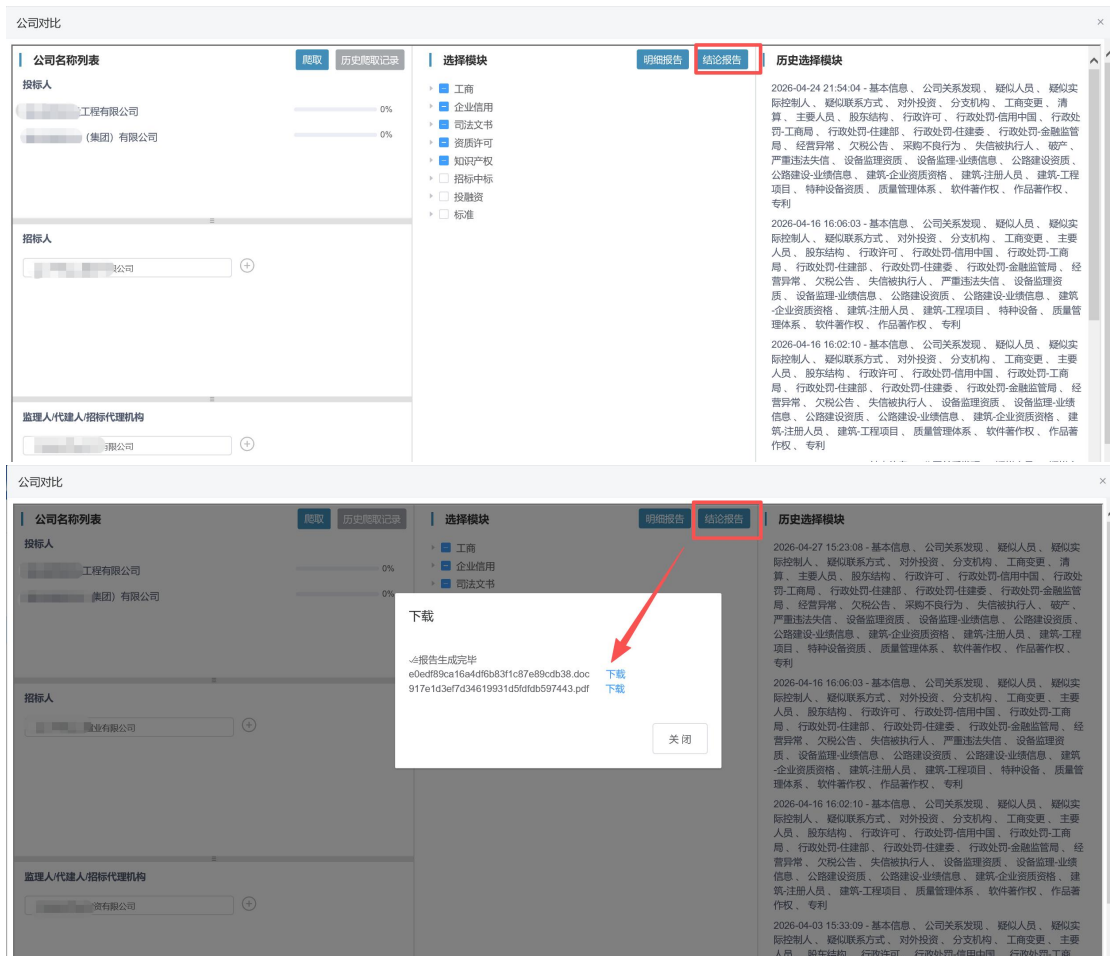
公司对比

×

公司名称列表

爬取

历史爬取记录

投标人

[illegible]工程有限公司 0%

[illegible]（集团）有限公司 0%

招标人

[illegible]公司

监理人/代建人/招标代理机构

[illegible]有限公司

选择模块

明细报告

结论报告

工商
企业信用
司法文书
资质许可
知识产权
招标中标
投融资
标准

历史选择模块

2026-04-24 21:54:04 - 基本信息 、 公司关系发现 、 疑似人员 、 疑似实际控制人 、 疑似联系方式 、 对外投资 、 分支机构 、 工商变更 、 清算 、 主要人员 、 股东结构 、 行政许可 、 行政处罚-信用中国 、 行政处罚-工商局 、 行政处罚-住建部 、 行政处罚-住建委 、 行政处罚-金融监管局 、 经营异常 、 欠税公告 、 采购不良行为 、 失信被执行人 、 破产 、 严重违法失信 、 设备监理资质 、 设备监理-业绩信息 、 公路建设资质 、 公路建设-业绩信息 、 建筑-企业资质资格 、 建筑-注册人员 、 建筑-工程项目 、 特种设备资质 、 质量管理体系 、 软件著作权 、 作品著作权 、 专利

2026-04-16 16:06:03 - 基本信息 、 公司关系发现 、 疑似人员 、 疑似实际控制人 、 疑似联系方式 、 对外投资 、 分支机构 、 工商变更 、 主要人员 、 股东结构 、 行政许可 、 行政处罚-信用中国 、 行政处罚-工商局 、 行政处罚-住建部 、 行政处罚-住建委 、 行政处罚-金融监管局 、 经营异常 、 欠税公告 、 失信被执行人 、 严重违法失信 、 设备监理资质 、 设备监理-业绩信息 、 公路建设资质 、 公路建设-业绩信息 、 建筑-企业资质资格 、 建筑-注册人员 、 建筑-工程项目 、 特种设备 、 质量管理体系 、 软件著作权 、 作品著作权 、 专利

2026-04-16 16:02:10 - 基本信息 、 公司关系发现 、 疑似人员 、 疑似实际控制人 、 疑似联系方式 、 对外投资 、 分支机构 、 工商变更 、 主要人员 、 股东结构 、 行政许可 、 行政处罚-信用中国 、 行政处罚-工商局 、 行政处罚-住建部 、 行政处罚-住建委 、 行政处罚-金融监管局 、 经营异常 、 欠税公告 、 失信被执行人 、 设备监理资质 、 设备监理-业绩信息 、 公路建设资质 、 公路建设-业绩信息 、 建筑-企业资质资格 、 建筑-注册人员 、 建筑-工程项目 、 质量管理体系 、 软件著作权 、 作品著作权 、 专利

公司对比

×

公司名称列表

爬取

历史爬取记录

投标人

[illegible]工程有限公司 0%

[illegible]（集团）有限公司 0%

招标人

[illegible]业有限公司

监理人/代建人/招标代理机构

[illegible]有限公司

选择模块

明细报告

结论报告

工商
企业信用
司法文书

下载

报告生成完毕
e0edf89ca16a4df6b83f1c87e89cdb38.doc 下载
917e1d3ef7d34619931d5fdfdb597443.pdf 下载

关 闭

历史选择模块

2026-04-27 15:23:08 - 基本信息 、 公司关系发现 、 疑似人员 、 疑似实际控制人 、 疑似联系方式 、 对外投资 、 分支机构 、 工商变更 、 清算 、 主要人员 、 股东结构 、 行政许可 、 行政处罚-信用中国 、 行政处罚-工商局 、 行政处罚-住建部 、 行政处罚-住建委 、 行政处罚-金融监管局 、 经营异常 、 欠税公告 、 采购不良行为 、 失信被执行人 、 破产 、 严重违法失信 、 设备监理资质 、 设备监理-业绩信息 、 公路建设资质 、 公路建设-业绩信息 、 建筑-企业资质资格 、 建筑-注册人员 、 建筑-工程项目 、 特种设备资质 、 质量管理体系 、 软件著作权 、 作品著作权 、 专利

2026-04-16 16:06:03 - 基本信息 、 公司关系发现 、 疑似人员 、 疑似实际控制人 、 疑似联系方式 、 对外投资 、 分支机构 、 工商变更 、 主要人员 、 股东结构 、 行政许可 、 行政处罚-信用中国 、 行政处罚-工商局 、 行政处罚-住建部 、 行政处罚-住建委 、 行政处罚-金融监管局 、 经营异常 、 欠税公告 、 失信被执行人 、 严重违法失信 、 设备监理资质 、 设备监理-业绩信息 、 公路建设资质 、 公路建设-业绩信息 、 建筑-企业资质资格 、 建筑-注册人员 、 建筑-工程项目 、 特种设备 、 质量管理体系 、 软件著作权 、 作品著作权 、 专利

2026-04-16 16:02:10 - 基本信息 、 公司关系发现 、 疑似人员 、 疑似实际控制人 、 疑似联系方式 、 对外投资 、 分支机构 、 工商变更 、 主要人员 、 股东结构 、 行政许可 、 行政处罚-信用中国 、 行政处罚-工商局 、 行政处罚-住建部 、 行政处罚-住建委 、 行政处罚-金融监管局 、 经营异常 、 欠税公告 、 失信被执行人 、 设备监理资质 、 设备监理-业绩信息 、 公路建设资质 、 公路建设-业绩信息 、 建筑-企业资质资格 、 建筑-注册人员 、 建筑-工程项目 、 质量管理体系 、 软件著作权 、 作品著作权 、 专利

2026-04-03 15:33:09 - 基本信息 、 公司关系发现 、 疑似人员 、 疑似实际控制人 、 疑似联系方式 、 对外投资 、 分支机构 、 工商变更 、 主要人员 、 股东结构 、 行政许可 、 行政处罚-信用中国 、 行政处罚-工商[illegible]